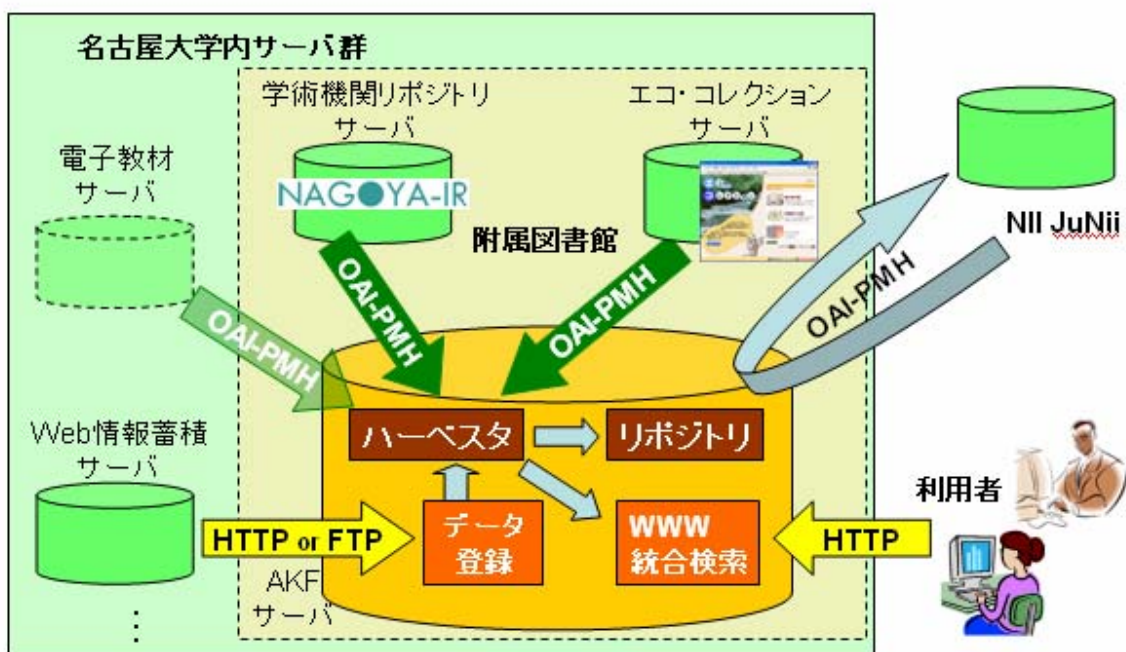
名古屋大学内サーバ群

学術機関リポジトリ サーバ

NAGOYA-IR

エコ・コレクション サーバ

電子教材 サーバ

附属図書館

NII JuNii

OAI-PMH

OAI-PMH

OAI-PMH

OAI-PMH

Web情報蓄積 サーバ

ハーベスタ

リポジトリ

データ 登録

WWW 統合検索

HTTP or FTP

HTTP

利用者

AKF サーバ

⋮